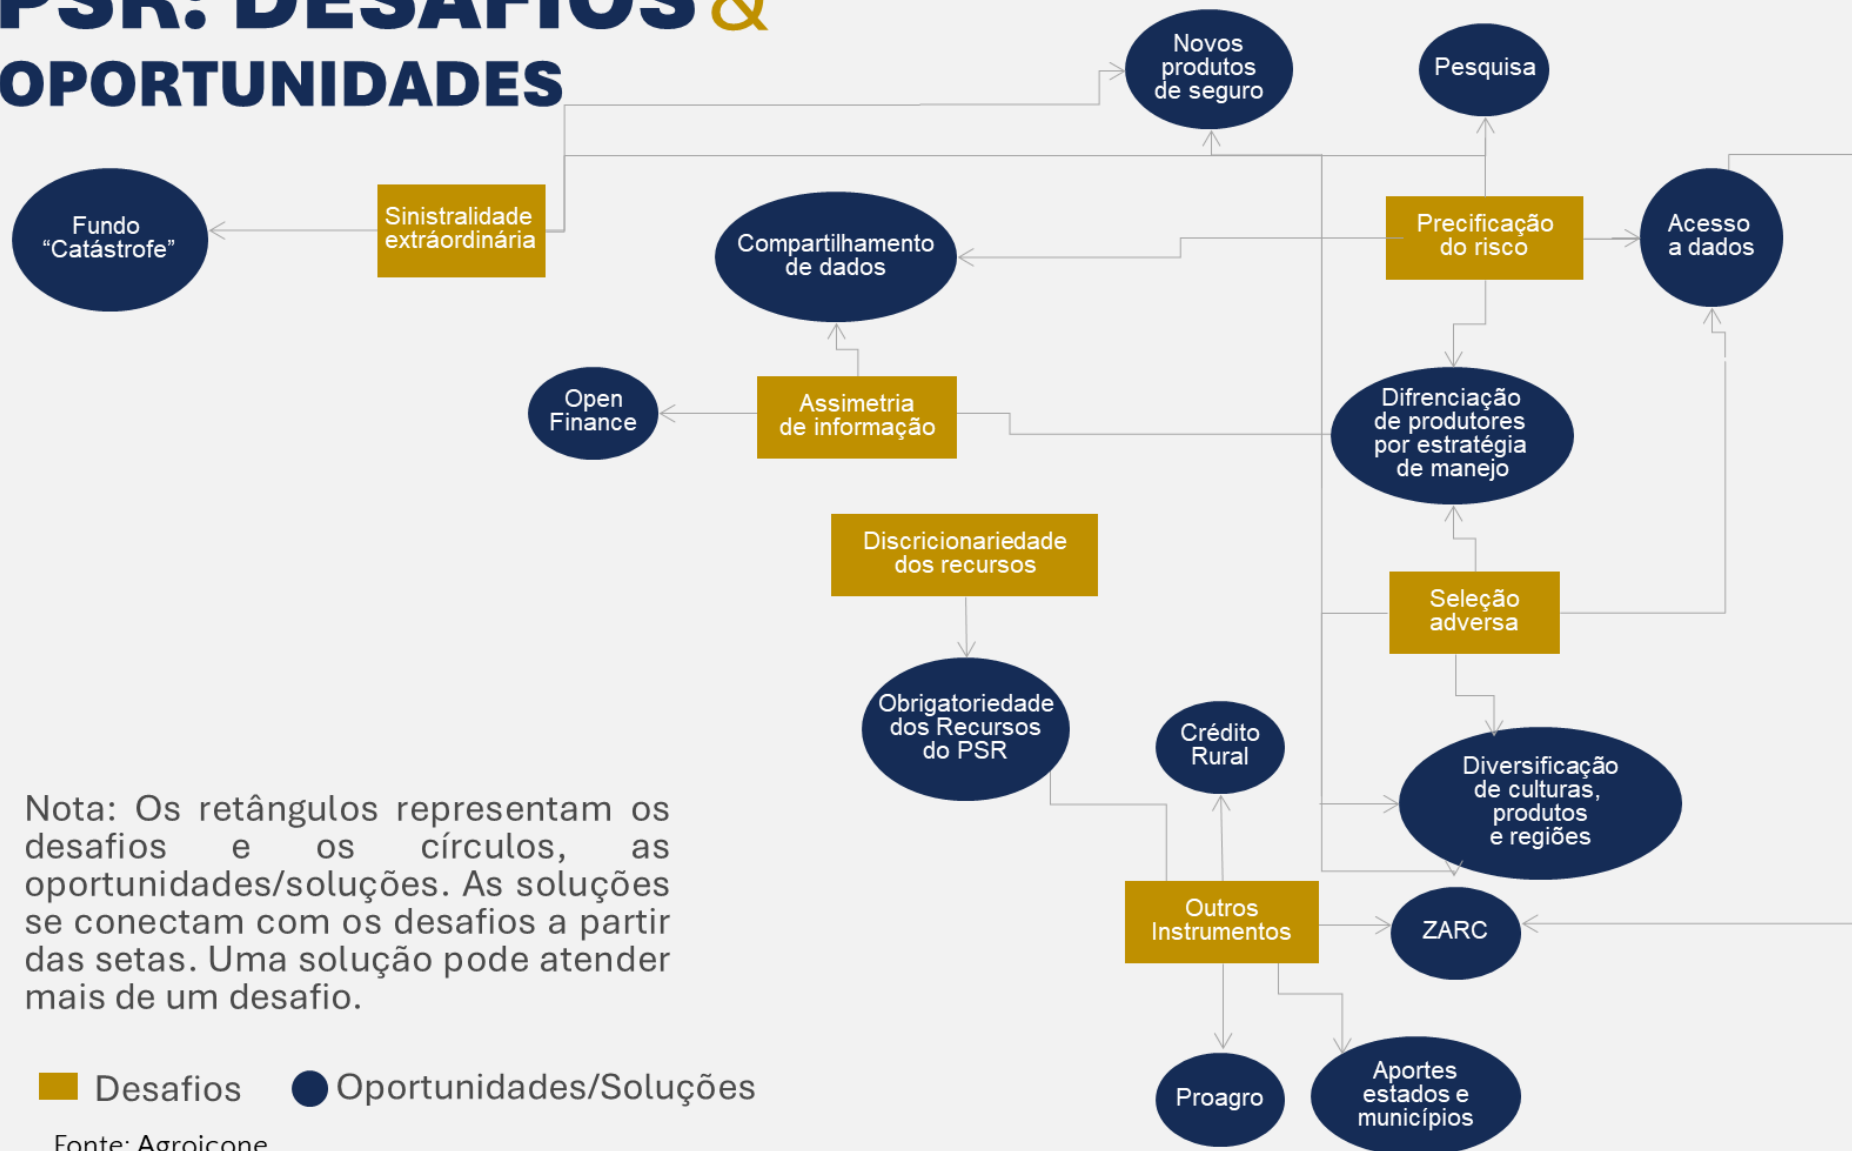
PSR: DESAFIOS &
OPORTUNIDADES

Novos produtos de seguro

Pesquisa

Fundo "Catástrofe"

Sinistralidade extráordinária

Compartilhamento de dados

Precificação do risco

Acesso a dados

Open Finance

Assimetria de informação

Difrenciação de produtores por estratégia de manejo

Discricionariedade dos recursos

Seleção adversa

Obrigatoriedade dos Recursos do PSR

Crédito Rural

Diversificação de culturas, produtos e regiões

Outros Instrumentos

ZARC

Proagro

Aportes estados e municípios

Nota: Os retângulos representam os desafios e os círculos, as oportunidades/soluções. As soluções se conectam com os desafios a partir das setas. Uma solução pode atender mais de um desafio.

Desafios Oportunidades/Soluções

Fonte: Agroicone